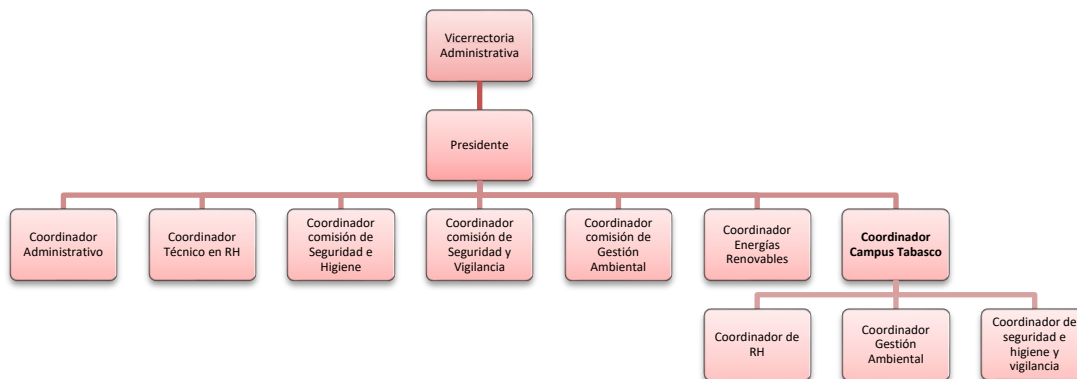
Vicerrectoria Administrativa

Presidente

Coordinador Administrativo

Coordinador Técnico en RH

Coordinador comisión de Seguridad e Higiene

Coordinador comisión de Seguridad y Vigilancia

Coordinador comisión de Gestión Ambiental

Coordinador Energías Renovables

**Coordinador Campus Tabasco**

Coordinador de RH

Coordinador Gestión Ambiental

Coordinador de seguridad e higiene y vigilancia